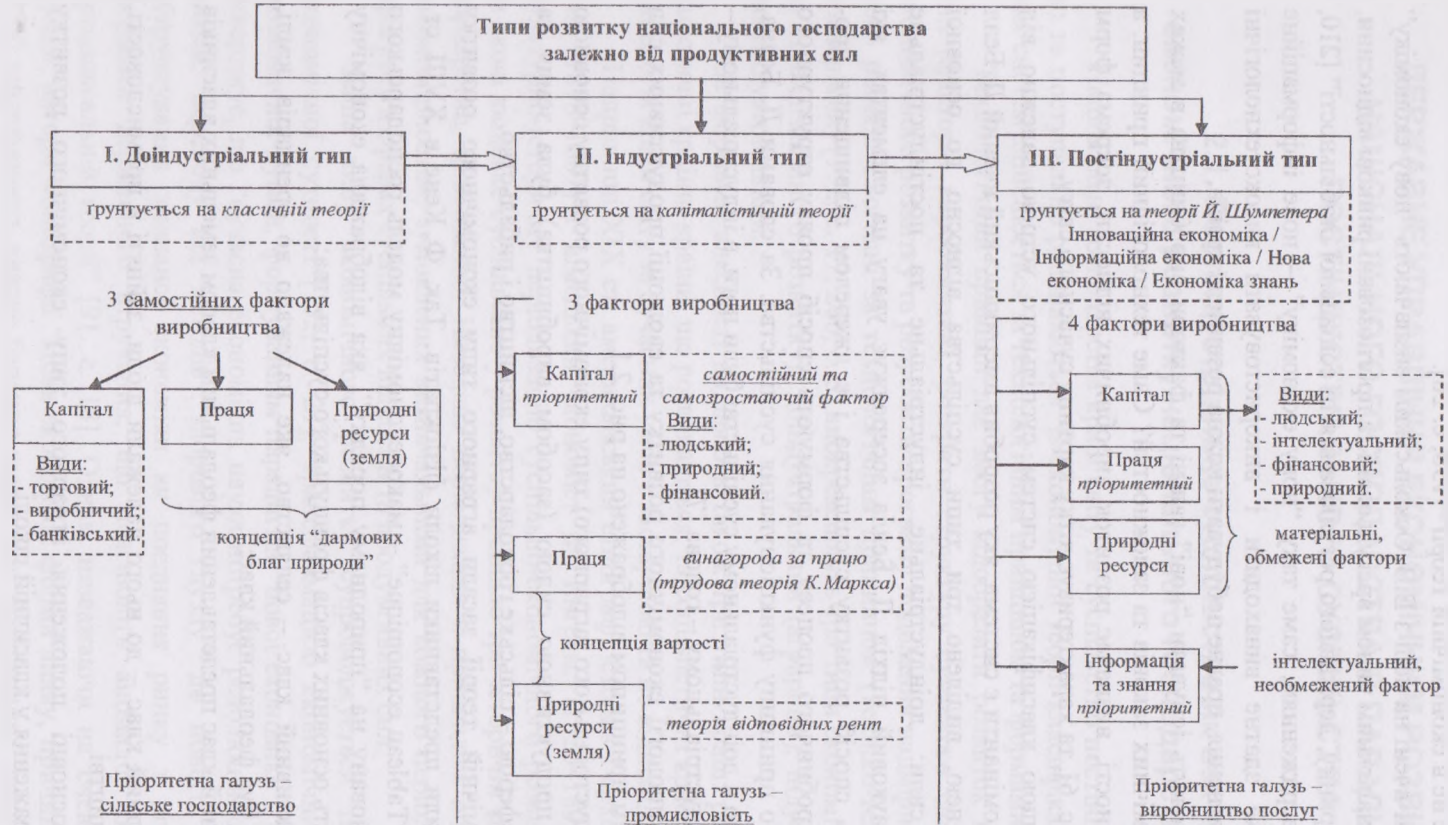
Типи розвитку національного господарства залежно від продуктивних сил

I. Доіндустріальний тип

ґрунтується на *класичній теорії*

3 самостійних фактори виробництва

Капітал

Праця

Природні ресурси (земля)

Види:
- торговий;
- виробничий;
- банківський.

концепція "дармових благ природи"

Пріоритетна галузь – сільське господарство

II. Індустріальний тип

ґрунтується на *капіталістичній теорії*

3 фактори виробництва

Капітал *пріоритетний*

*самостійний та самозростаючий фактор*
Види:
- людський;
- природний;
- фінансовий.

Праця

*винагорода за працю (трудова теорія К.Маркса)*

концепція вартості

Природні ресурси (земля)

*теорія відповідних рент*

Пріоритетна галузь – промисловість

III. Постіндустріальний тип

ґрунтується на *теорії Й. Шумпетера*
Інноваційна економіка / Інформаційна економіка / Нова економіка / Економіка знань

4 фактори виробництва

Капітал

Праця *пріоритетний*

Природні ресурси

Інформація та знання *пріоритетний*

Види:
- людський;
- інтелектуальний;
- фінансовий;
- природний.

матеріальні, обмежені фактори

інтелектуальний, необмежений фактор

Пріоритетна галузь – виробництво послуг